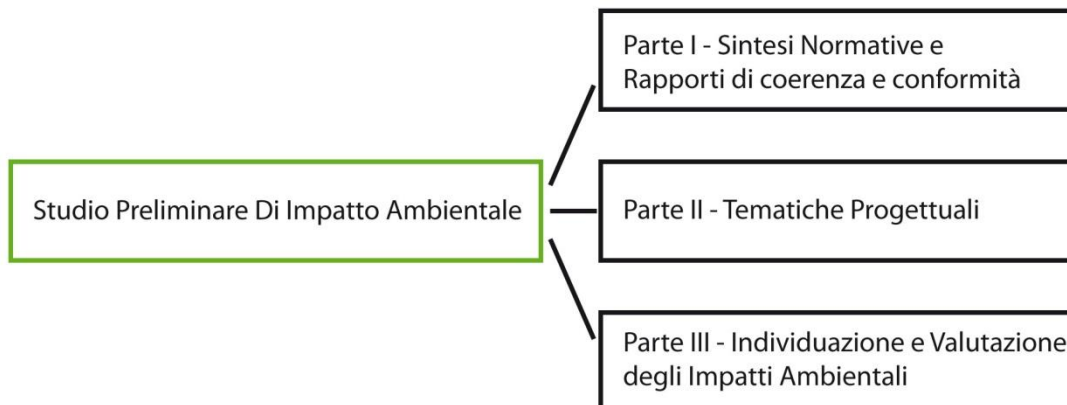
Studio Preliminare Di Impatto Ambientale

Parte I - Sintesi Normative e Rapporti di coerenza e conformità

Parte II - Tematiche Progettuali

Parte III - Individuazione e Valutazione degli Impatti Ambientali